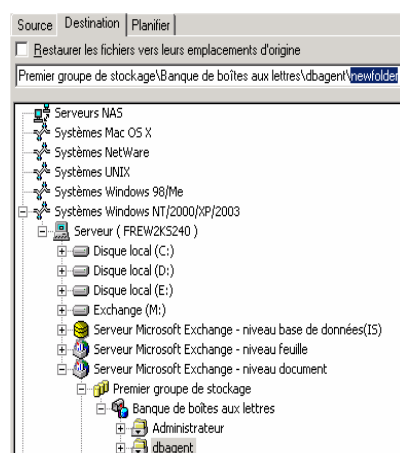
Source Destination Planifier

Restaurer les fichiers vers leurs emplacements d'origine

Premier groupe de stockage\Banque de boîtes aux lettres\dbagent\newfolder

Serveurs NAS
Systèmes Mac OS X
Systèmes NetWare
Systèmes UNIX
Systèmes Windows 98/Me
Systèmes Windows NT/2000/XP/2003
Serveur ( FREW2K5240 )
Disque local (C:)
Disque local (D:)
Disque local (E:)
Exchange (M:)
Serveur Microsoft Exchange - niveau base de données(IS)
Serveur Microsoft Exchange - niveau feuille
Serveur Microsoft Exchange - niveau document
Premier groupe de stockage
Banque de boîtes aux lettres
Administrateur
dbagent